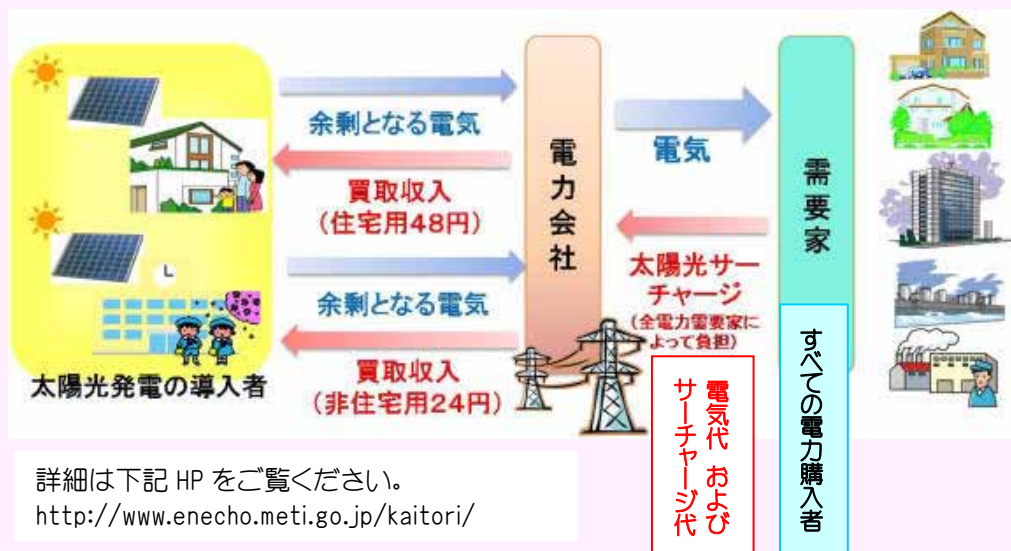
余剰となる電気

買取収入
（住宅用48円）

余剰となる電気

買取収入
（非住宅用24円）

太陽光発電の導入者

電力会社

電気

太陽光サーチャージ
（全電力需要家によって負担）

需要家

電気代 および サーチャージ代

すべての電力購入者

詳細は下記 HP をご覧ください。
http://www.enecho.meti.go.jp/kaitori/